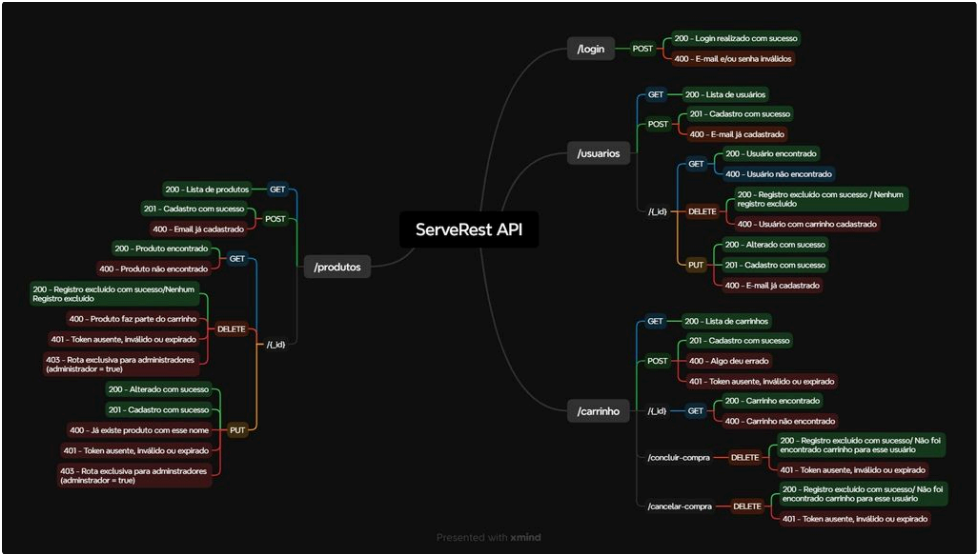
ServeRest API

/login
POST
200 - Login realizado com sucesso
400 - E-mail e/ou senha inválidos

/usuarios
GET
200 - Lista de usuários
POST
201 - Cadastro com sucesso
400 - E-mail já cadastrado
/{_id}
GET
200 - Usuário encontrado
400 - Usuário não encontrado
DELETE
200 - Registro excluído com sucesso / Nenhum registro excluído
400 - Usuário com carrinho cadastrado
PUT
200 - Alterado com sucesso
201 - Cadastro com sucesso
400 - E-mail já cadastrado

/carrinho
GET
200 - Lista de carrinhos
POST
201 - Cadastro com sucesso
400 - Algo deu errado
401 - Token ausente, inválido ou expirado
/{_id}
GET
200 - Carrinho encontrado
400 - Carrinho não encontrado
/concluir-compra
DELETE
200 - Registro excluído com sucesso/ Não foi encontrado carrinho para esse usuário
401 - Token ausente, inválido ou expirado
/cancelar-compra
DELETE
200 - Registro excluído com sucesso/ Não foi encontrado carrinho para esse usuário
401 - Token ausente, inválido ou expirado

/produtos
GET
200 - Lista de produtos
POST
201 - Cadastro com sucesso
400 - Email já cadastrado
/{_id}
GET
200 - Produto encontrado
400 - Produto não encontrado
DELETE
200 - Registro excluído com sucesso/Nenhum Registro excluído
400 - Produto faz parte do carrinho
401 - Token ausente, inválido ou expirado
403 - Rota exclusiva para administradores (administrador = true)
PUT
200 - Alterado com sucesso
201 - Cadastro com sucesso
400 - Já existe produto com esse nome
401 - Token ausente, inválido ou expirado
403 - Rota exclusiva para adminstradores (adminstrador = true)

Presented with xmind